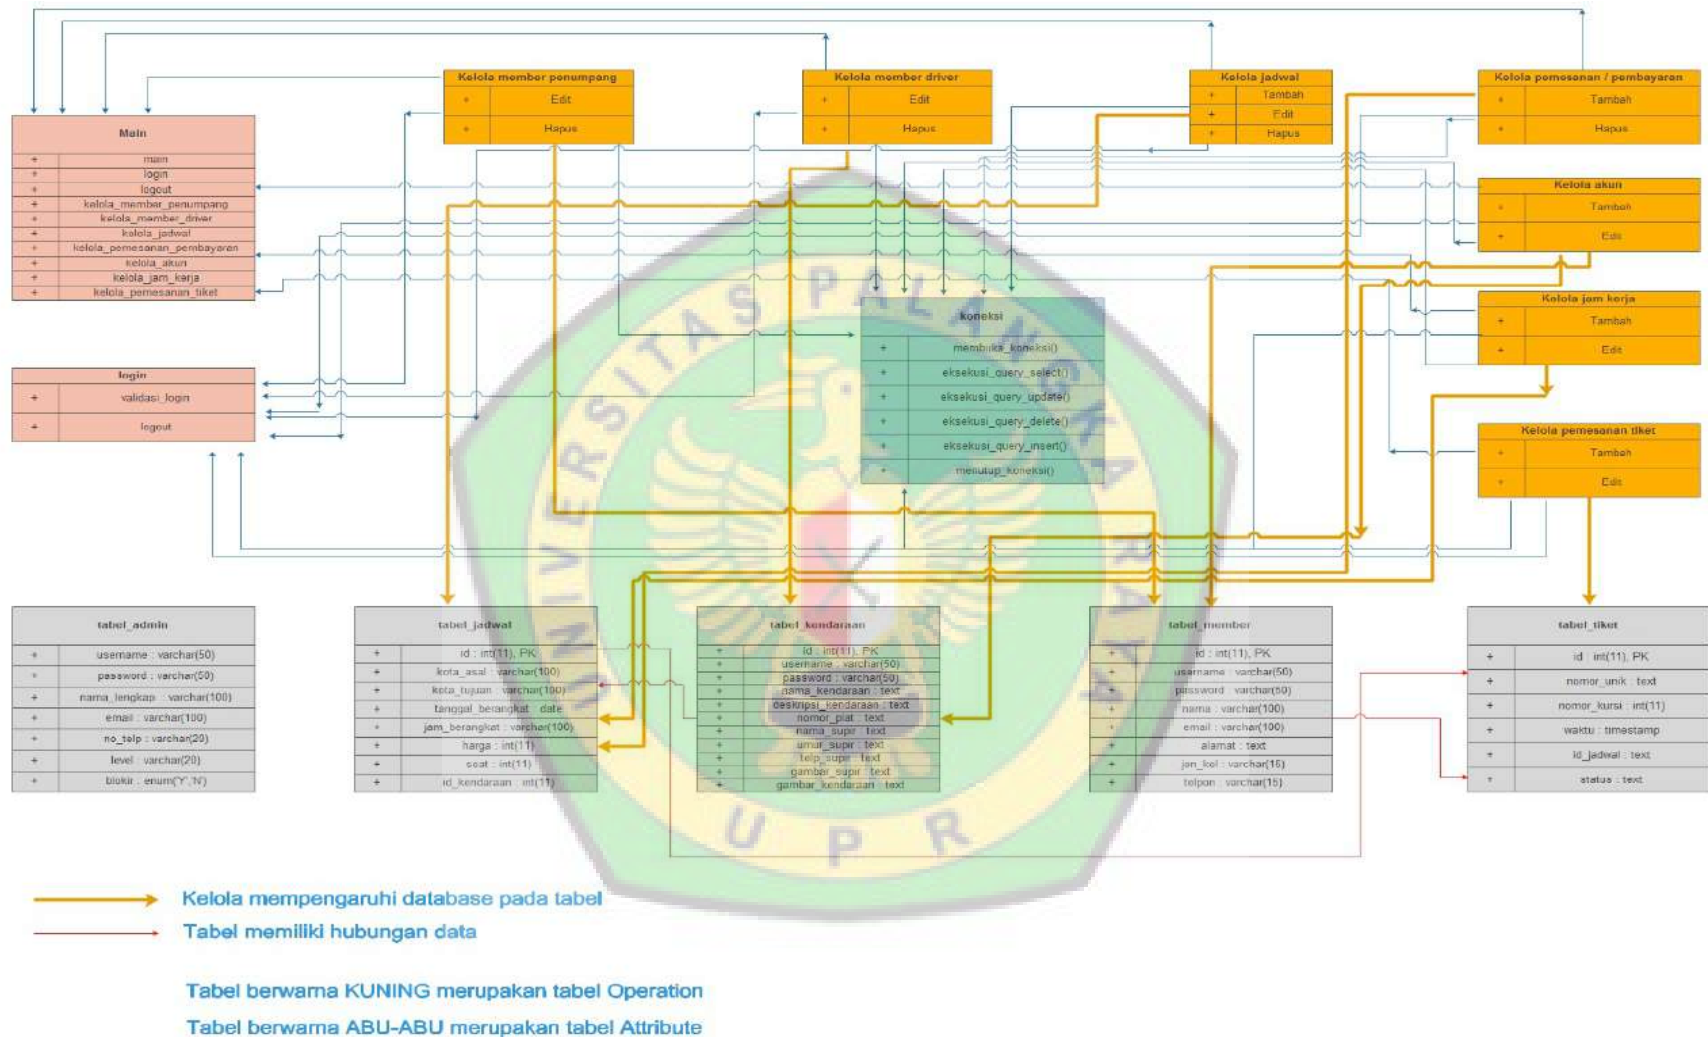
Kelola member penumpang
+ Edit
+ Hapus

Kelola member driver
+ Edit
+ Hapus

Kelola jadwal
+ Tambah
+ Edit
+ Hapus

Kelola pemesanan / pembayaran
+ Tambah
+ Hapus

Main
+ main
+ login
+ logout
+ kelola_member_penumpang
+ kelola_member_driver
+ kelola_jadwal
+ kelola_pemesanan_pembayaran
+ kelola_akun
+ kelola_jam_kerja
+ kelola_pemesanan_tiket

Kelola akun
+ Tambah
+ Edit

Kelola jam kerja
+ Tambah
+ Edit

koneksi
+ membuka_koneksi()
+ eksekusi_query_select()
+ eksekusi_query_update()
+ eksekusi_query_delete()
+ eksekusi_query_insert()
+ menutup_koneksi()

login
+ validasi_login
+ logout

Kelola pemesanan tiket
+ Tambah
+ Edit

| tabel_admin | |
|---|---|
| + | username : varchar(50) |
| + | password : varchar(50) |
| + | nama_lengkap : varchar(100) |
| + | email : varchar(100) |
| + | no_telp : varchar(20) |
| + | level : varchar(20) |
| + | blokir : enum('Y','N') |

| tabel_jadwal | |
|---|---|
| + | id : int(11), PK |
| + | kota_asal : varchar(100) |
| + | kota_tujuan : varchar(100) |
| + | tanggal_berangkat : date |
| + | jam_berangkat : varchar(100) |
| + | harga : int(11) |
| + | seat : int(11) |
| + | id_kendaraan : int(11) |

| tabel_kendaraan | |
|---|---|
| + | id : int(11), PK |
| + | username : varchar(50) |
| + | password : varchar(50) |
| + | nama_kendaraan : text |
| + | deskripsi_kendaraan : text |
| + | nomor_plat : text |
| + | nama_supir : text |
| + | umur_supir : text |
| + | telp_supir : text |
| + | gambar_supir : text |
| + | gambar_kendaraan : text |

| tabel_member | |
|---|---|
| + | id : int(11), PK |
| + | username : varchar(50) |
| + | password : varchar(50) |
| + | nama : varchar(100) |
| + | email : varchar(100) |
| + | alamat : text |
| + | jen_kel : varchar(16) |
| + | telpon : varchar(15) |

| tabel_tiket | |
|---|---|
| + | id : int(11), PK |
| + | nomor_unik : text |
| + | nomor_kursi : int(11) |
| + | waktu : timestamp |
| + | id_jadwal : text |
| + | status : text |

UNIVERSITAS PALANGKA RAYA
U P R

Kelola mempengaruhi database pada tabel
Tabel memiliki hubungan data

Tabel berwarna KUNING merupakan tabel Operation
Tabel berwarna ABU-ABU merupakan tabel Attribute